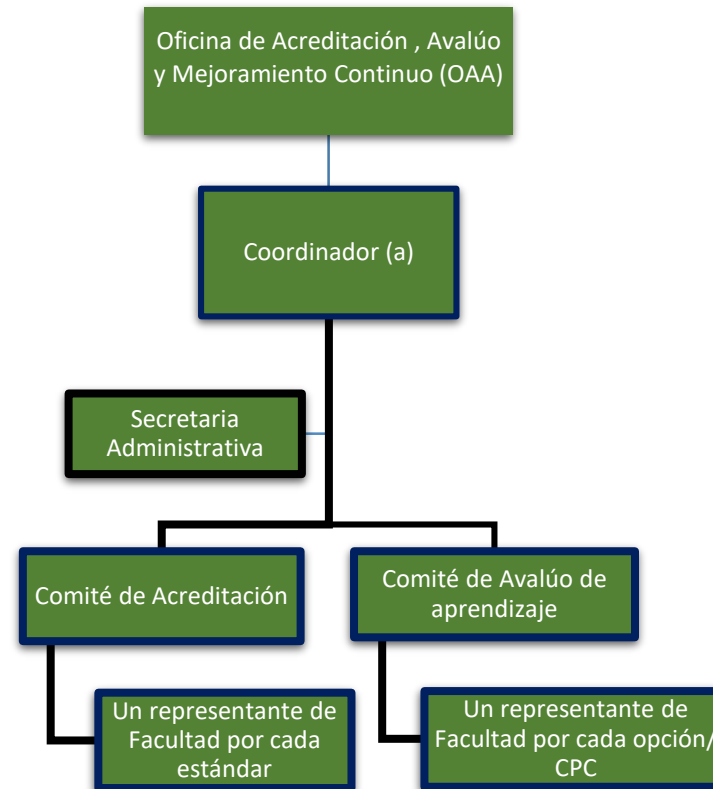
Oficina de Acreditación , Avalúo y Mejoramiento Continuo (OAA)

Coordinador (a)

Secretaria Administrativa

Comité de Acreditación

Comité de Avalúo de aprendizaje

Un representante de Facultad por cada estándar

Un representante de Facultad por cada opción/ CPC